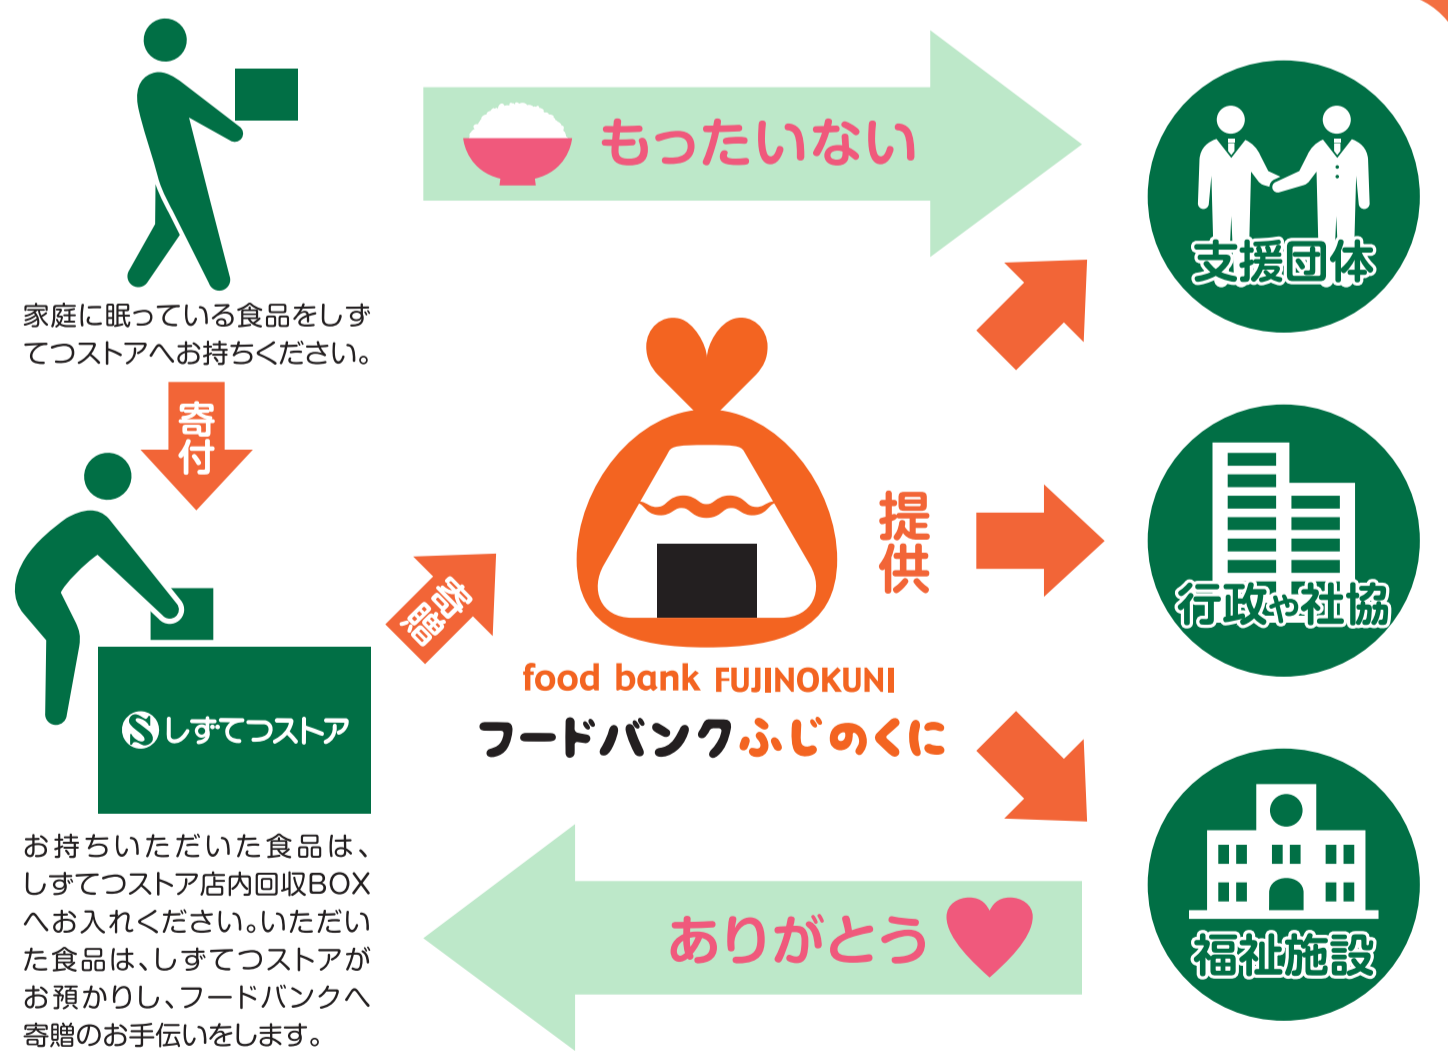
もったいない

支援団体

家庭に眠っている食品をしずてつストアへお持ちください。

寄付

提供

寄贈

行政や社協

Sしずてつストア

food bank FUJINOKUNI

フードバンクふじのくに

福祉施設

お持ちいただいた食品は、しずてつストア店内回収BOXへお入れください。いただいた食品は、しずてつストアがお預かりし、フードバンクへ寄贈のお手伝いをします。

ありがとう